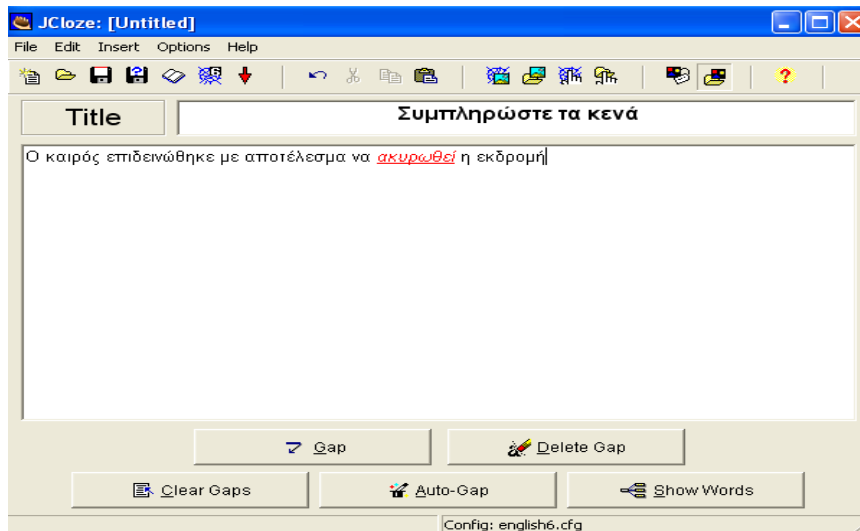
JCloze: [Untitled]

File Edit Insert Options Help

Title

Συμπληρώστε τα κενά

Ο καιρός επιδεινώθηκε με αποτέλεσμα να ακυρωθεί η εκδρομή

Gap

Delete Gap

Clear Gaps

Auto-Gap

Show Words

Config: english6.cfg